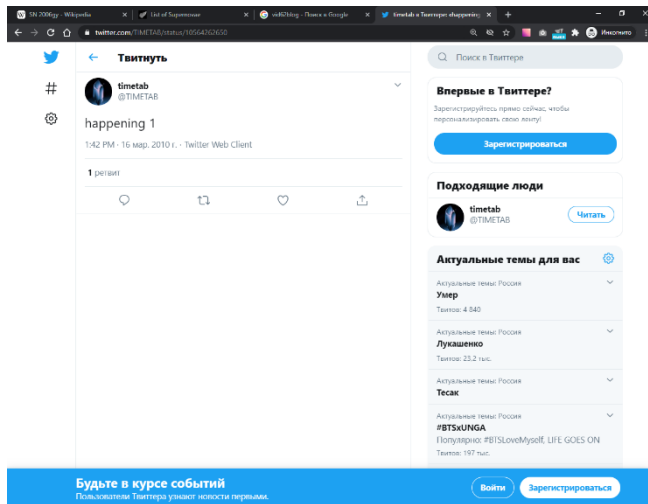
SN 2006gy - Wikipedia × | List of Supernovae × | sid62bing - Поиск в Google × | timetab в Твиттере: «happening × | +

twitter.com/TIMETAB/status/10564262650

Инкогнито

← Твитнуть

timetab
@TIMETAB

happening 1

1:42 PM · 16 мар. 2010 г. · Twitter Web Client

1 ретвит

Поиск в Твиттере

Впервые в Твиттере?

Зарегистрируйтесь прямо сейчас, чтобы персонализировать свою ленту!

Зарегистрироваться

Подходящие люди

timetab
@TIMETAB

Читать

Актуальные темы для вас

Актуальные темы: Россия
Умер
Твитов: 4 840

Актуальные темы: Россия
Лукашенко
Твитов: 23,2 тыс.

Актуальные темы: Россия
Тесак

Актуальные темы: Россия
#BTSxUNGA
Популярно: #BTSLoveMyself, LIFE GOES ON
Твитов: 197 тыс.

Будьте в курсе событий
Пользователи Твиттера узнают новости первыми.

Войти

Зарегистрироваться